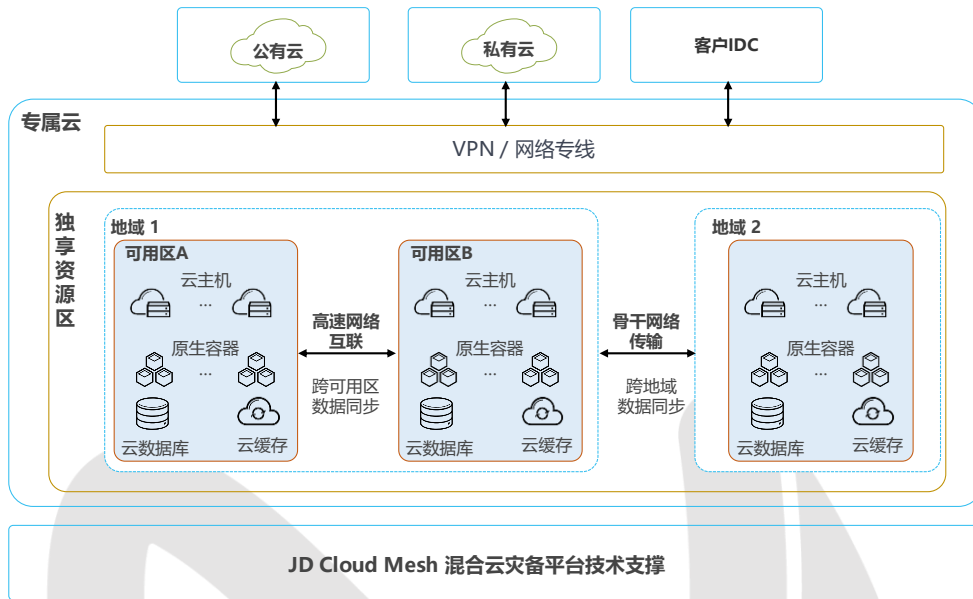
公有云

私有云

客户IDC

专属云

VPN / 网络专线

独享资源区

地域 1

可用区A

云主机

...

原生容器

...

云数据库

云缓存

高速网络互联

跨可用区数据同步

可用区B

云主机

...

原生容器

...

云数据库

云缓存

骨干网络传输

跨地域数据同步

地域 2

云主机

...

原生容器

...

云数据库

云缓存

JD Cloud Mesh 混合云灾备平台技术支撑